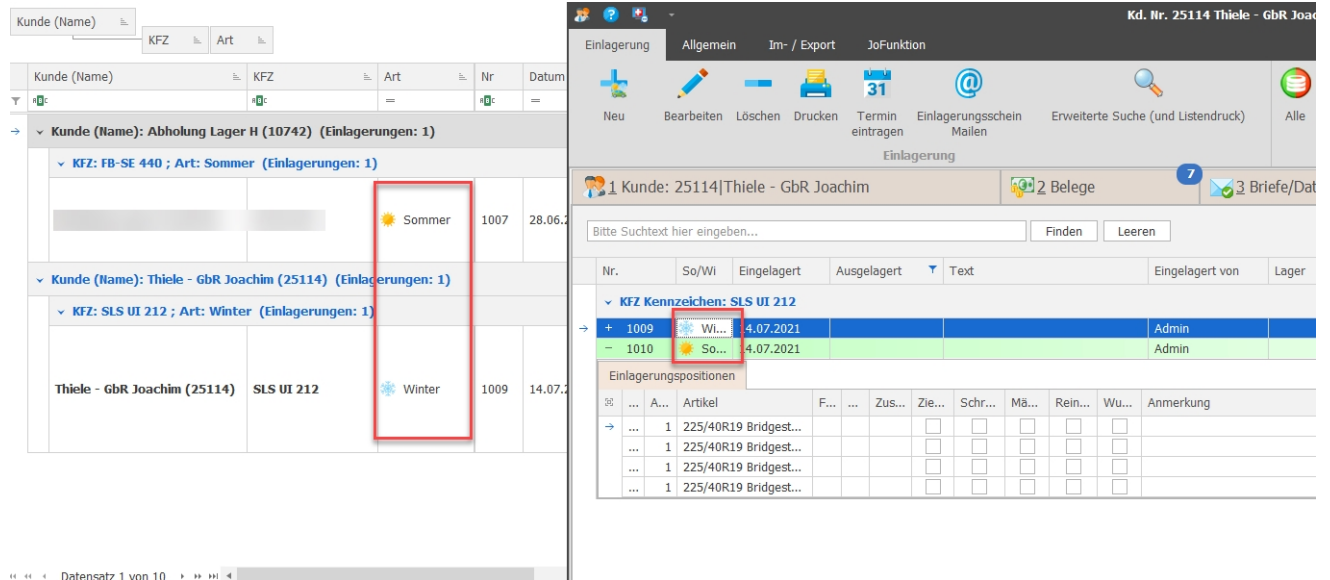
Kunde (Name)
KFZ
Art

| Kunde (Name) | KFZ | Art | Nr | Datum |
|---|---|---|---|---|
| Kunde (Name): Abholung Lager H (10742) (Einlagerungen: 1) | | | | |
| KFZ: FB-SE 440 ; Art: Sommer (Einlagerungen: 1) | | | | |
| | | Sommer | 1007 | 28.06.2 |
| Kunde (Name): Thiele - GbR Joachim (25114) (Einlagerungen: 1) | | | | |
| KFZ: SLS UI 212 ; Art: Winter (Einlagerungen: 1) | | | | |
| Thiele - GbR Joachim (25114) | SLS UI 212 | Winter | 1009 | 14.07.2 |

Datensatz 1 von 10

Kd. Nr. 25114 Thiele - GbR Joac

Einlagerung Allgemein Im- / Export JoFunktion

Neu Bearbeiten Löschen Drucken Termin eintragen Einlagerungsschein Mailen Erweiterte Suche (und Listendruck) Alle

Einlagerung

1 Kunde: 25114|Thiele - GbR Joachim
2 Belege
7
3 Briefe/Dat

Bitte Suchtext hier eingeben... Finden Leeren

| Nr. | So/Wi | Eingelagert | Ausgelagert | Text | Eingelagert von | Lager |
|---|---|---|---|---|---|---|
| KFZ Kennzeichen: SLS UI 212 | | | | | | |
| + 1009 | Wi... | 14.07.2021 | | | Admin | |
| − 1010 | So... | 14.07.2021 | | | Admin | |

Einlagerungspositionen

| ... | A... | Artikel | F... | ... | Zus... | Zie... | Schr... | Mä... | Rein... | Wu... | Anmerkung |
|---|---|---|---|---|---|---|---|---|---|---|---|
| ... | 1 | 225/40R19 Bridgest... | | | | | | | | | |
| ... | 1 | 225/40R19 Bridgest... | | | | | | | | | |
| ... | 1 | 225/40R19 Bridgest... | | | | | | | | | |
| ... | 1 | 225/40R19 Bridgest... | | | | | | | | | |